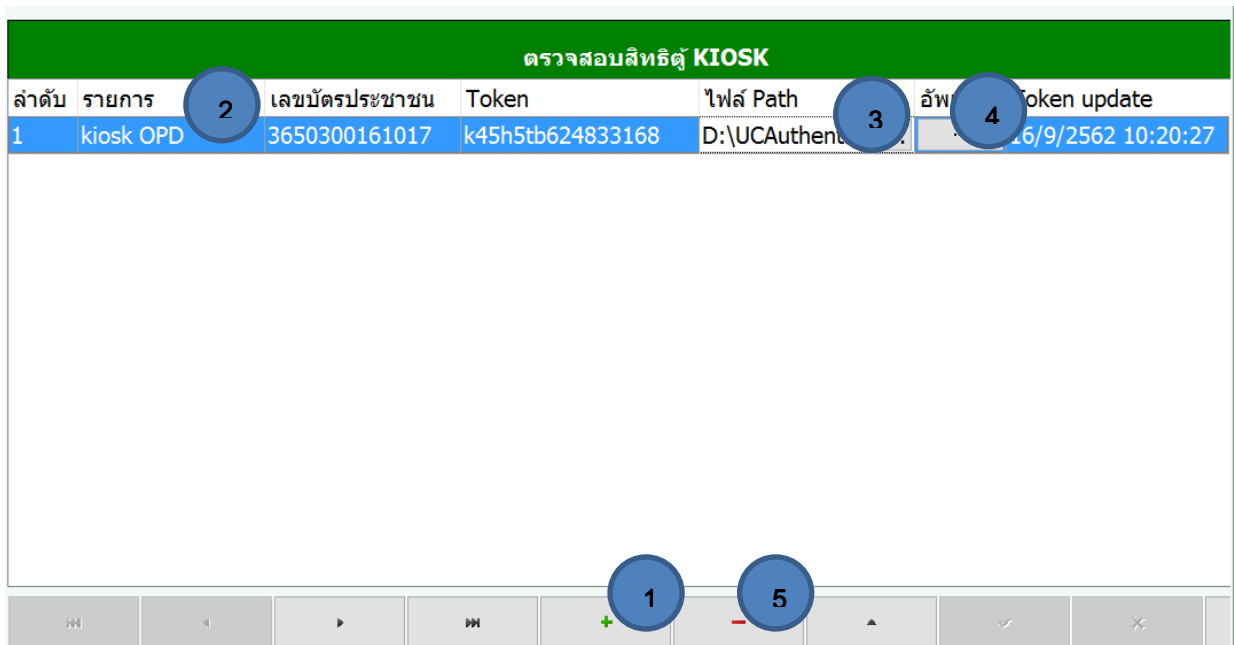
ตรวจสอบสิทธิตู้ KIOSK

| ลำดับ | รายการ | เลขบัตรประชาชน | Token | ไฟล์ Path | อัพ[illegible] | Token update |
|---|---|---|---|---|---|---|
| 1 | kiosk OPD | 3650300161017 | k45h5tb624833168 | D:\UCAuthen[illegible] | | 16/9/2562 10:20:27 |

2
3
4
1
5